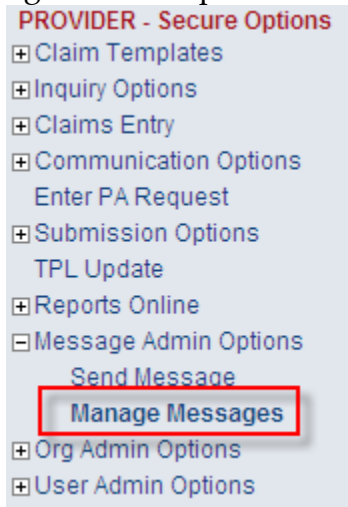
PROVIDER - Secure Options
⊞ Claim Templates
⊞ Inquiry Options
⊞ Claims Entry
⊞ Communication Options
Enter PA Request
⊞ Submission Options
TPL Update
⊞ Reports Online
⊟ Message Admin Options
Send Message
Manage Messages
⊞ Org Admin Options
⊞ User Admin Options